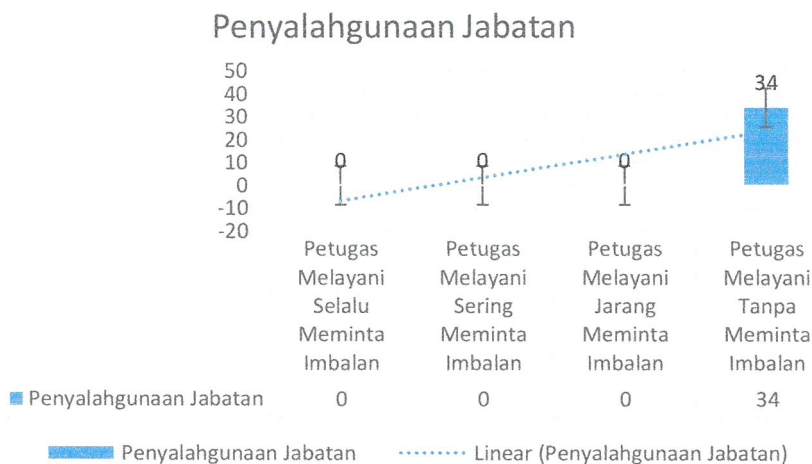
Penyalahgunaan Jabatan

50
40
30
20
10
0
-10
-20

0 0 0 34

| | Petugas Melayani Selalu Meminta Imbalan | Petugas Melayani Sering Meminta Imbalan | Petugas Melayani Jarang Meminta Imbalan | Petugas Melayani Tanpa Meminta Imbalan |
|---|---|---|---|---|
| Penyalahgunaan Jabatan | 0 | 0 | 0 | 34 |

Penyalahgunaan Jabatan
Linear (Penyalahgunaan Jabatan)